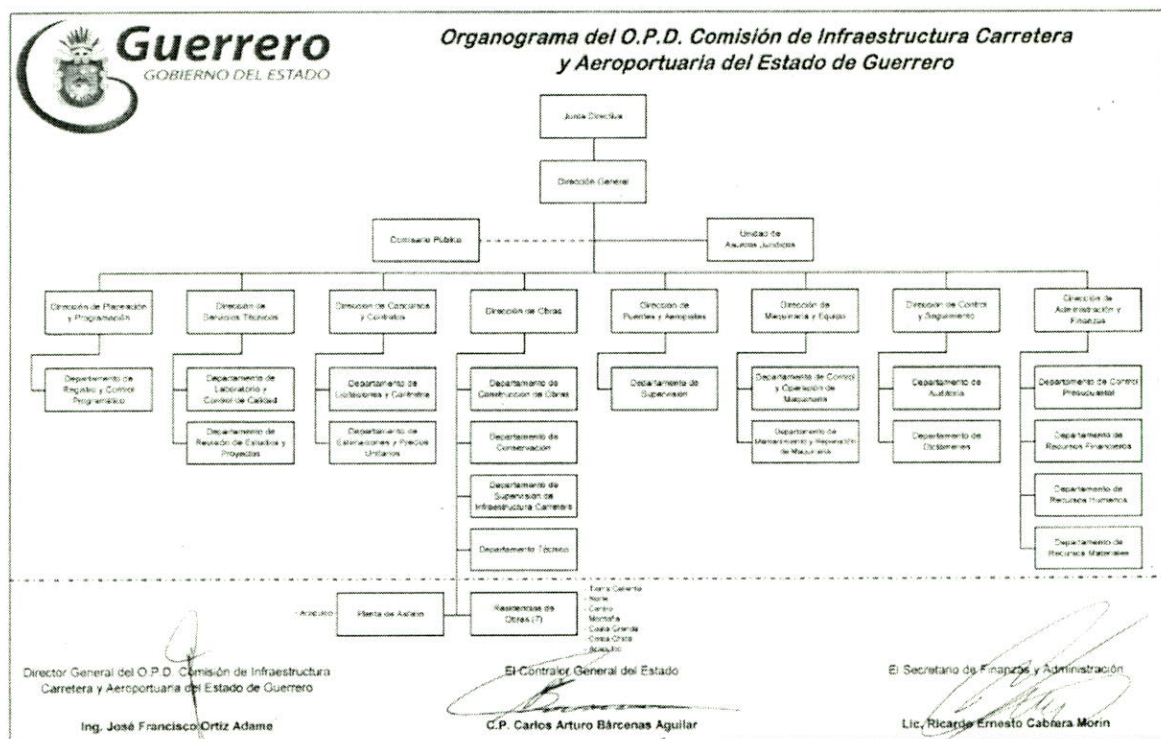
Guerrero
GOBIERNO DEL ESTADO

Organograma del O.P.D. Comisión de Infraestructura Carretera y Aeroportuaria del Estado de Guerrero

Junta Directiva

Dirección General

Comisario Público

Unidad de Asuntos Jurídicos

Dirección de Planeación y Programación

Departamento de Registro y Control Programático

Dirección de Servicios Técnicos

Departamento de Laboratorio y Control de Calidad

Departamento de Revisión de Estudios y Proyectos

Dirección de Concursos y Contratos

Departamento de Licitaciones y Contratos

Departamento de Estimaciones y Precios Unitarios

Dirección de Obras

Departamento de Construcción de Obras

Departamento de Conservación

Departamento de Supervisión de Infraestructura Carretera

Departamento Técnico

Dirección de Puertos y Aeropuertos

Departamento de Supervisión

Dirección de Maquinaria y Equipo

Departamento de Control y Operación de Maquinaria

Departamento de Mantenimiento y Reparación de Maquinaria

Dirección de Control y Seguimiento

Departamento de Auditoría

Departamento de Dictámenes

Dirección de Administración y Finanzas

Departamento de Control Presupuestal

Departamento de Recursos Financieros

Departamento de Recursos Humanos

Departamento de Recursos Materiales

Acapulco

Planta de Asfalto

Residencias de Obras (7)

Tierra Caliente
Norte
Centro
Montaña
Costa Grande
Costa Chica
Acapulco

Director General del O.P.D. Comisión de Infraestructura Carretera y Aeroportuaria del Estado de Guerrero

Ing. José Francisco Ortiz Adame

El Contralor General del Estado

C.P. Carlos Arturo Bárcenas Aguilar

El Secretario de Finanzas y Administración

Lic. Ricardo Ernesto Cabrera Morín